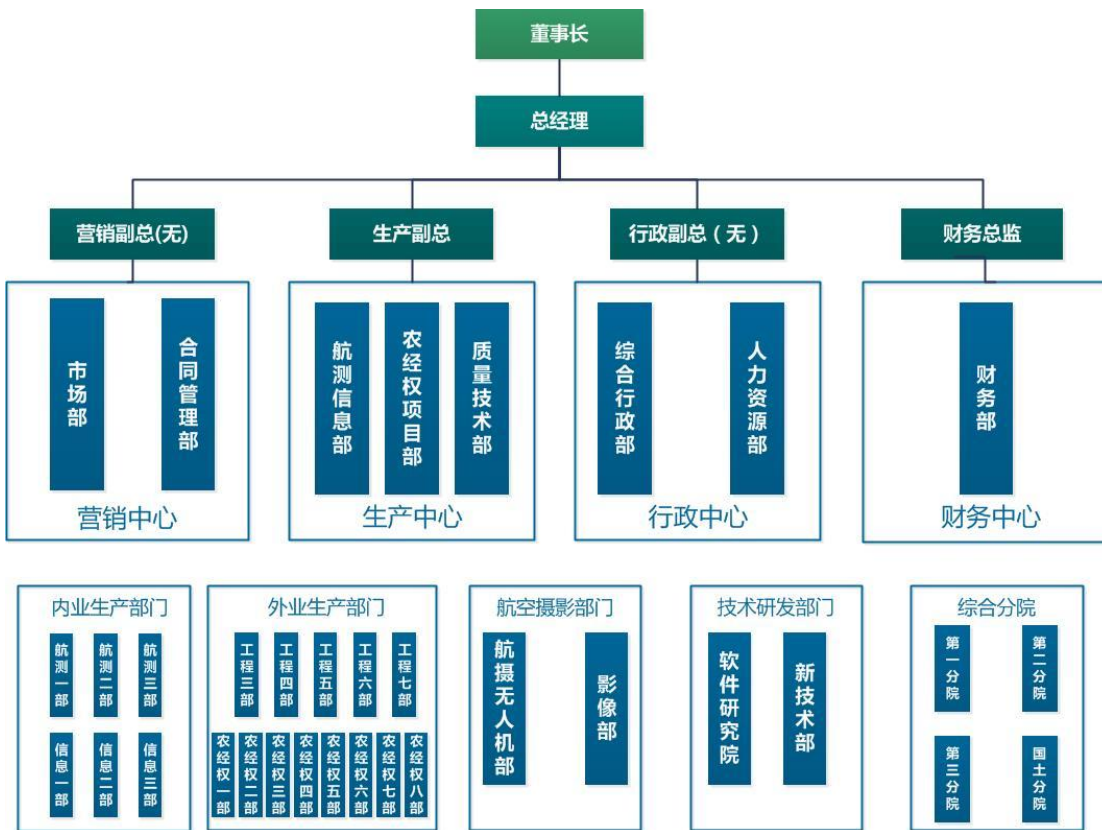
董事长

总经理

营销副总(无)

生产副总

行政副总（无）

财务总监

市场部

合同管理部

营销中心

航测信息部

农经权项目部

质量技术部

生产中心

综合行政部

人力资源部

行政中心

财务部

财务中心

内业生产部门

航测一部

航测二部

航测三部

信息一部

信息二部

信息三部

外业生产部门

工程三部

工程四部

工程五部

工程六部

工程七部

农经权一部

农经权二部

农经权三部

农经权四部

农经权五部

农经权六部

农经权七部

农经权八部

航空摄影部门

航摄无人机部

影像部

技术研发部门

软件研究院

新技术部

综合分院

第一分院

第二分院

第三分院

国土分院